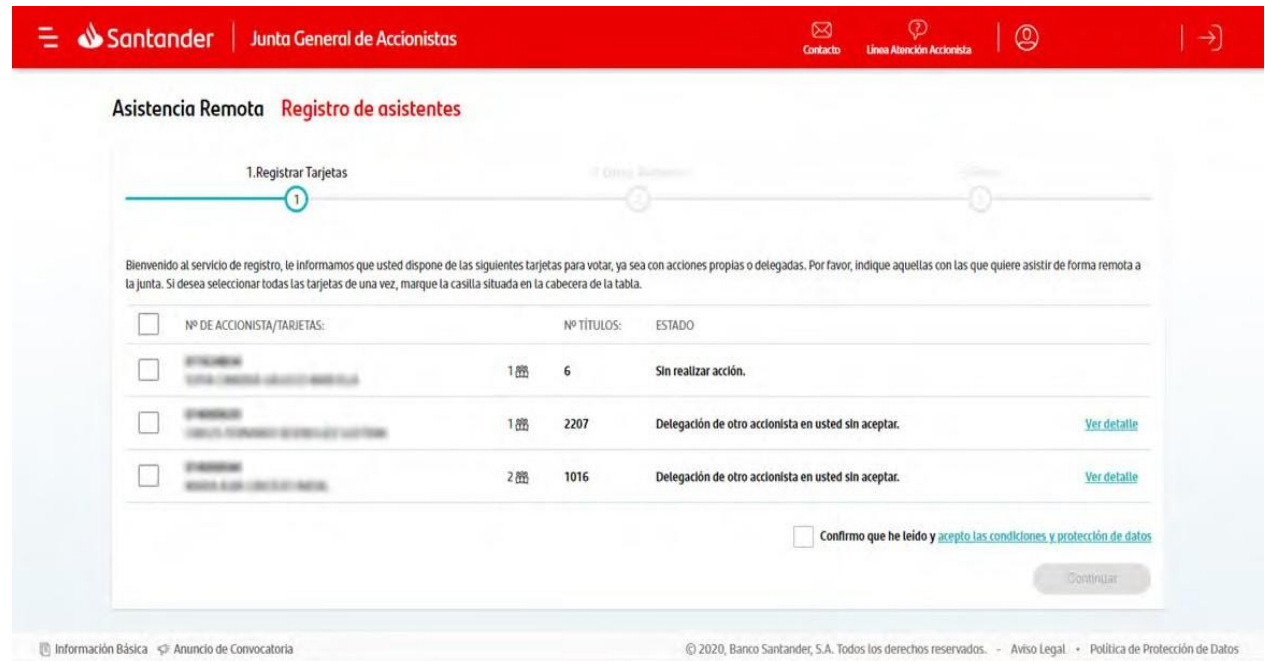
Santander | Junta General de Accionistas

Contacto   Línea Atención Accionista

Asistencia Remota   Registro de asistentes

1.Registrar Tarjetas

1   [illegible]   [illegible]

Bienvenido al servicio de registro, le informamos que usted dispone de las siguientes tarjetas para votar, ya sea con acciones propias o delegadas. Por favor, indique aquellas con las que quiere asistir de forma remota a la junta. Si desea seleccionar todas las tarjetas de una vez, marque la casilla situada en la cabecera de la tabla.

| | Nº DE ACCIONISTA/TARJETAS: | | Nº TÍTULOS: | ESTADO | |
|---|---|---|---|---|---|
| | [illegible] | 1 | 6 | Sin realizar acción. | |
| | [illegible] | 1 | 2207 | Delegación de otro accionista en usted sin aceptar. | Ver detalle |
| | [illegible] | 2 | 1016 | Delegación de otro accionista en usted sin aceptar. | Ver detalle |

Confirmo que he leído y acepto las condiciones y protección de datos

Continuar

Información Básica   Anuncio de Convocatoria

© 2020, Banco Santander, S.A. Todos los derechos reservados. - Aviso Legal • Política de Protección de Datos